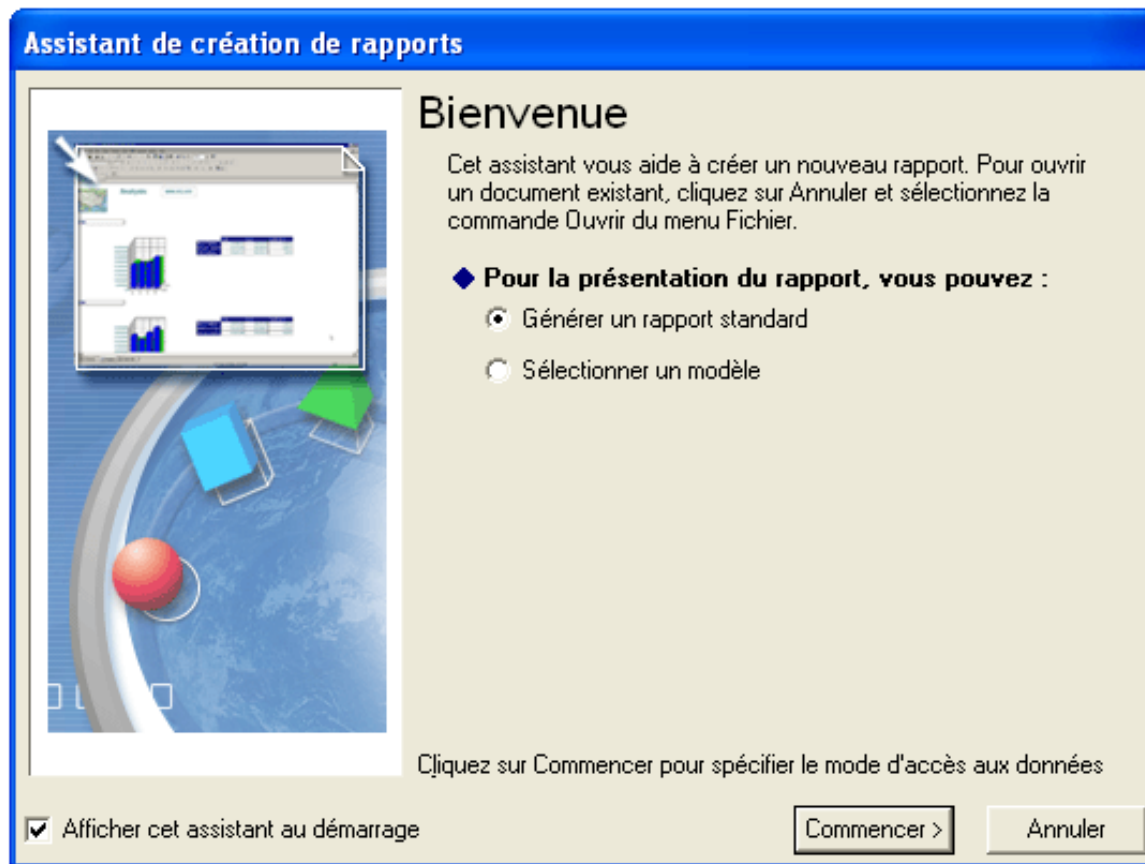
Assistant de création de rapports

Bienvenue

Cet assistant vous aide à créer un nouveau rapport. Pour ouvrir un document existant, cliquez sur Annuler et sélectionnez la commande Ouvrir du menu Fichier.

◆ Pour la présentation du rapport, vous pouvez :

Générer un rapport standard

Sélectionner un modèle

Cliquez sur Commencer pour spécifier le mode d'accès aux données

Afficher cet assistant au démarrage

Commencer >

Annuler